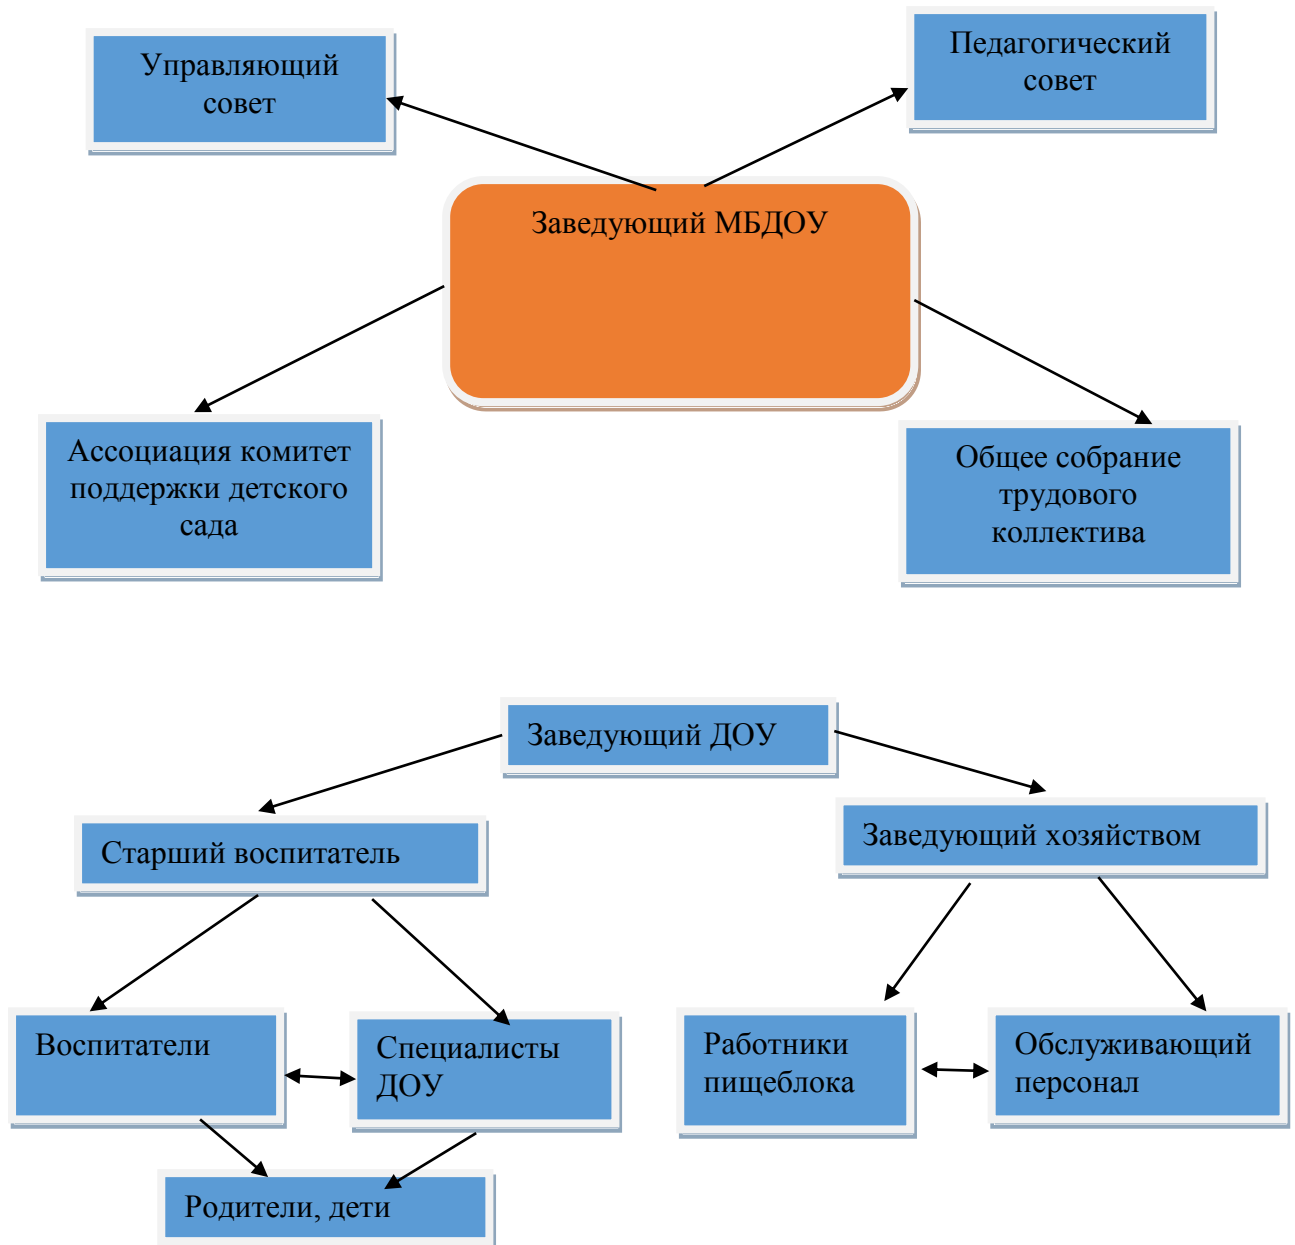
Управляющий совет

Педагогический совет

Заведующий МБДОУ

Ассоциация комитет поддержки детского сада

Общее собрание трудового коллектива

Заведующий ДОУ

Старший воспитатель

Заведующий хозяйством

Воспитатели

Специалисты ДОУ

Работники пищеблока

Обслуживающий персонал

Родители, дети